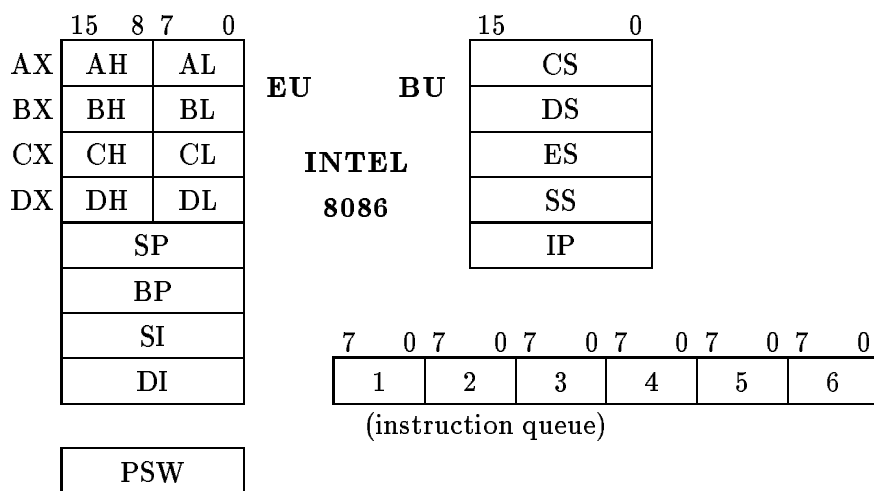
15 8 7 0

AX | AH | AL
BX | BH | BL
CX | CH | CL
DX | DH | DL
SP
BP
SI
DI

PSW

EU

BU

INTEL
8086

15 0
CS
DS
ES
SS
IP

7 0 7 0 7 0 7 0 7 0 7 0

| 1 | 2 | 3 | 4 | 5 | 6 |
|---|---|---|---|---|---|

(instruction queue)